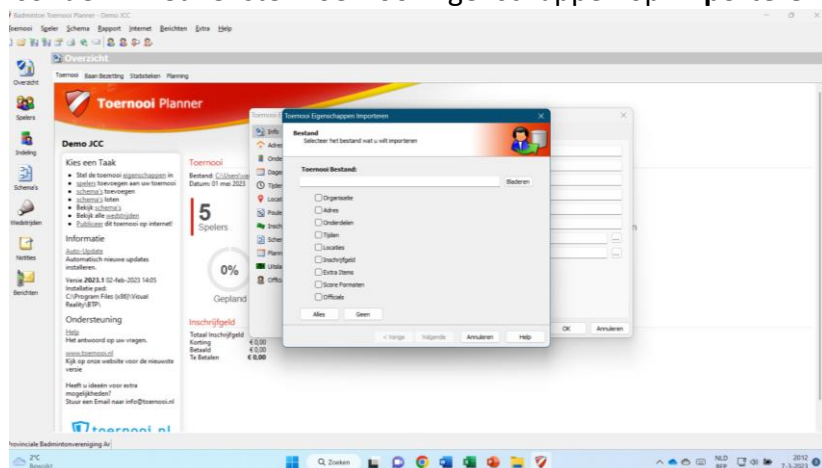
Badminton Toernooi Planner - Demo JCC

Toernooi Speler Schema Rapport Internet Berichten Extra Help

Overzicht

Toernooi Baan Bezetting Statistieken Planning

Overzicht
Spelers
Indeling
Schema's
Wedstrijden
Notities
Berichten

Toernooi Planner

Demo JCC

Kies een Taak
• Stel de toernooi eigenschappen in
• spelers toevoegen aan uw toernooi
• schema's toevoegen
• schema's loten
• Bekijk schema's
• Bekijk alle wedstrijden
• Publiceer dit toernooi op internet!

Informatie
Auto-Update
Automatisch nieuwe updates installeren.

Versie 2023.1 02-feb-2023 14:05
Installatie pad:
C:\Program Files (x86)\Visual Reality\BTP\

Ondersteuning
Help
Het antwoord op uw vragen.

www.toernooi.nl
Kijk op onze website voor de nieuwste versie

Heeft u ideeën voor extra mogelijkheden?
Stuur een Email naar info@toernooi.nl

toernooi.nl

Toernooi
Bestand: C:\Users\...
Datum: 01 mei 2023

5
Spelers

0%
Gepland

Inschrijfgeld
Totaal Inschrijfgeld
Korting € 0,00
Betaald € 0,00
Te Betalen € 0,00

Info
Adres
Onde
Dage
Tijde
Locat
Poule
Insch
Schen
Plann
Uitsla
Offici

Toernooi Eigenschappen Importeren

Bestand
Selecteer het bestand wat u wilt importeren

Toernooi Bestand:
Bladeren

Organisatie
Adres
Onderdelen
Tijden
Locaties
Inschrijfgeld
Extra Items
Score Formaten
Officials

Alles Geen

< Vorige Volgende Annuleren Help

OK Annuleren

Provinciale Badmintonvereniging Ar

2°C Bewolkt

Zoeken

NLD
20:12
7-3-2023